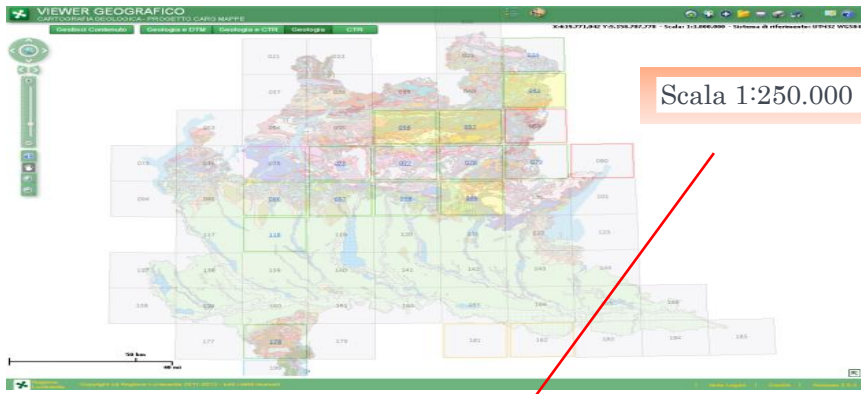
VIEWER GEOGRAFICO
CARTOGRAFIA GEOLOGICA - PROGETTO CARG MAPPE

Gestione Contenuto | Geologia e DTM | Geologia e CTR | Geologia | CTR

X:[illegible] Y:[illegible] - Scala: 1:1.000.000 - Sistema di riferimento: UTM32 WGS84

Scala 1:250.000

021 | 022 | 024
037 | 039 | 040 | 041
053 | 054 | 055 | 056 | 057 | 058
075 | 076 | 077 | 078 | 079 | 080
094 | 095 | 096 | 097 | 098 | 099 | 100 | 101 | 102
117 | 118 | 119 | 120 | 121 | 122 | 123
137 | 138 | 139 | 140 | 141 | 142 | 143 | 144
158 | 159 | 160 | 161 | 162 | 163 | 164 | 165 | 166
177 | 178 | 179 | 181 | 182 | 183 | 184 | 185

50 km
40 mi

Regione Lombardia
Copyright (c) Regione Lombardia 2010-2013 - tutti i diritti riservati
Note Legali | Credits | Versione 3.0